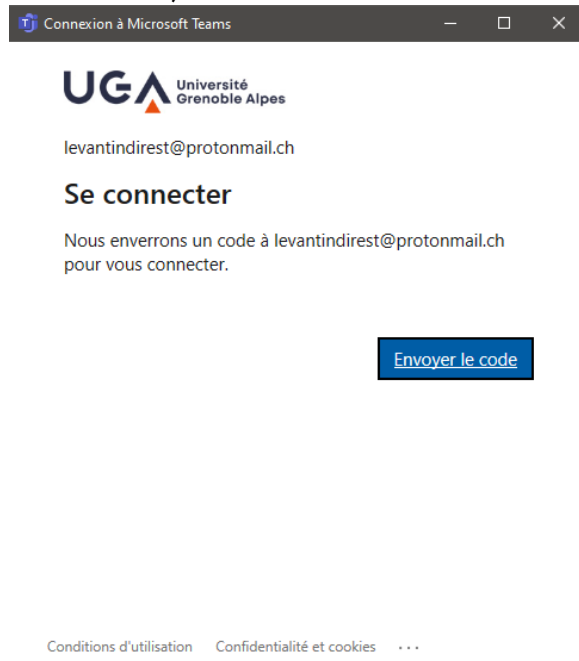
Connexion à Microsoft Teams

UGA Université Grenoble Alpes

levantindirest@protonmail.ch

Se connecter

Nous enverrons un code à levantindirest@protonmail.ch pour vous connecter.

Envoyer le code

Conditions d'utilisation Confidentialité et cookies ···